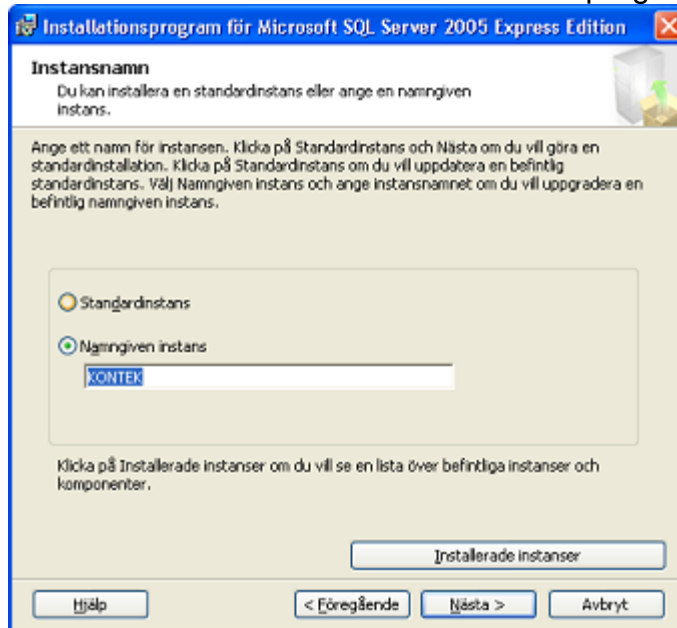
Installationsprogram för Microsoft SQL Server 2005 Express Edition

Instansnamn
Du kan installera en standardinstans eller ange en namngiven instans.

Ange ett namn för instansen. Klicka på Standardinstans och Nästa om du vill göra en standardinstallation. Klicka på Standardinstans om du vill uppdatera en befintlig standardinstans. Välj Namngiven instans och ange instansnamnet om du vill uppgradera en befintlig namngiven instans.

Standardinstans

Namngiven instans

KONTEK

Klicka på Installerade instanser om du vill se en lista över befintliga instanser och komponenter.

Installerade instanser

Hjälp

< Föregående

Nästa >

Avbryt